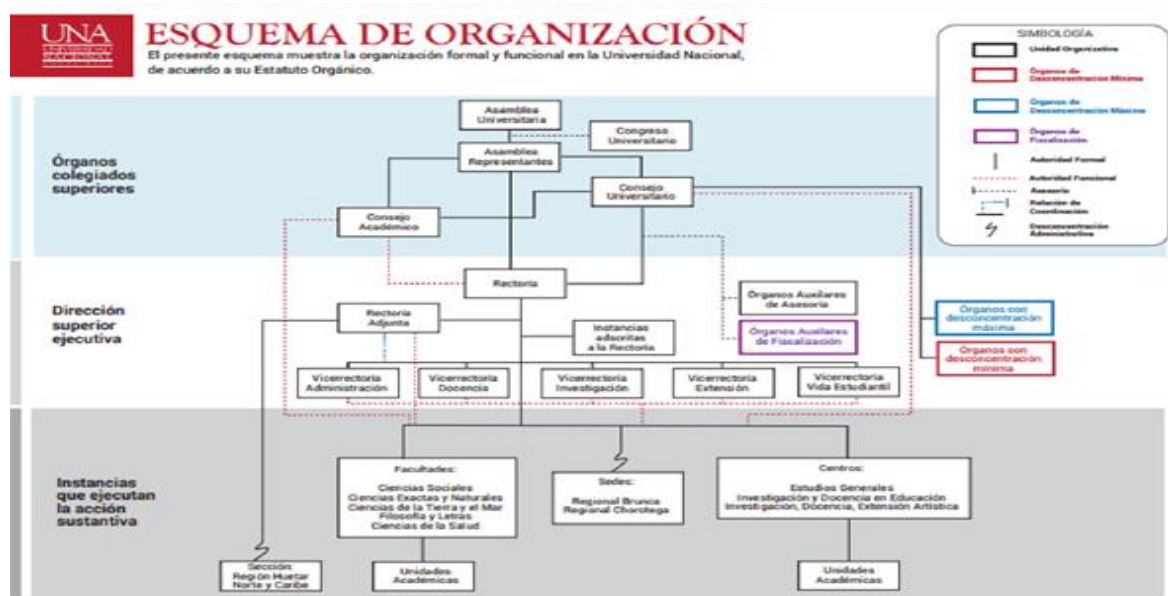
UNA UNIVERSIDAD NACIONAL

ESQUEMA DE ORGANIZACIÓN

El presente esquema muestra la organización formal y funcional en la Universidad Nacional, de acuerdo a su Estatuto Orgánico.

SIMBOLOGÍA
Unidad Organizativa
Órganos de Desconcentración Mínima
Órganos de Desconcentración Máxima
Órganos de Fiscalización
Autoridad Formal
Autoridad Funcional
Asesoría
Relación de Coordinación
Desconcentración Administrativa

Órganos colegiados superiores

Asamblea Universitaria
Congreso Universitario
Asamblea Representantes
Consejo Universitario
Consejo Académico

Dirección superior ejecutiva

Rectoría
Rectoría Adjunta
Instancias adscritas a la Rectoría
Órganos Auxiliares de Asesoría
Órganos Auxiliares de Fiscalización
Órganos con desconcentración máxima
Órganos con desconcentración mínima
Vicerrectoría Administración
Vicerrectoría Docencia
Vicerrectoría Investigación
Vicerrectoría Extensión
Vicerrectoría Vida Estudiantil

Instancias que ejecutan la acción sustantiva

Facultades:
Ciencias Sociales
Ciencias Exactas y Naturales
Ciencias de la Tierra y el Mar
Filosofía y Letras
Ciencias de la Salud

Sedes:
Regional Brunca
Regional Chorotega

Centros:
Estudios Generales
Investigación y Docencia en Educación
Investigación, Docencia, Extensión Artística

Sección Región Huetar Norte y Caribe
Unidades Académicas
Unidades Académicas